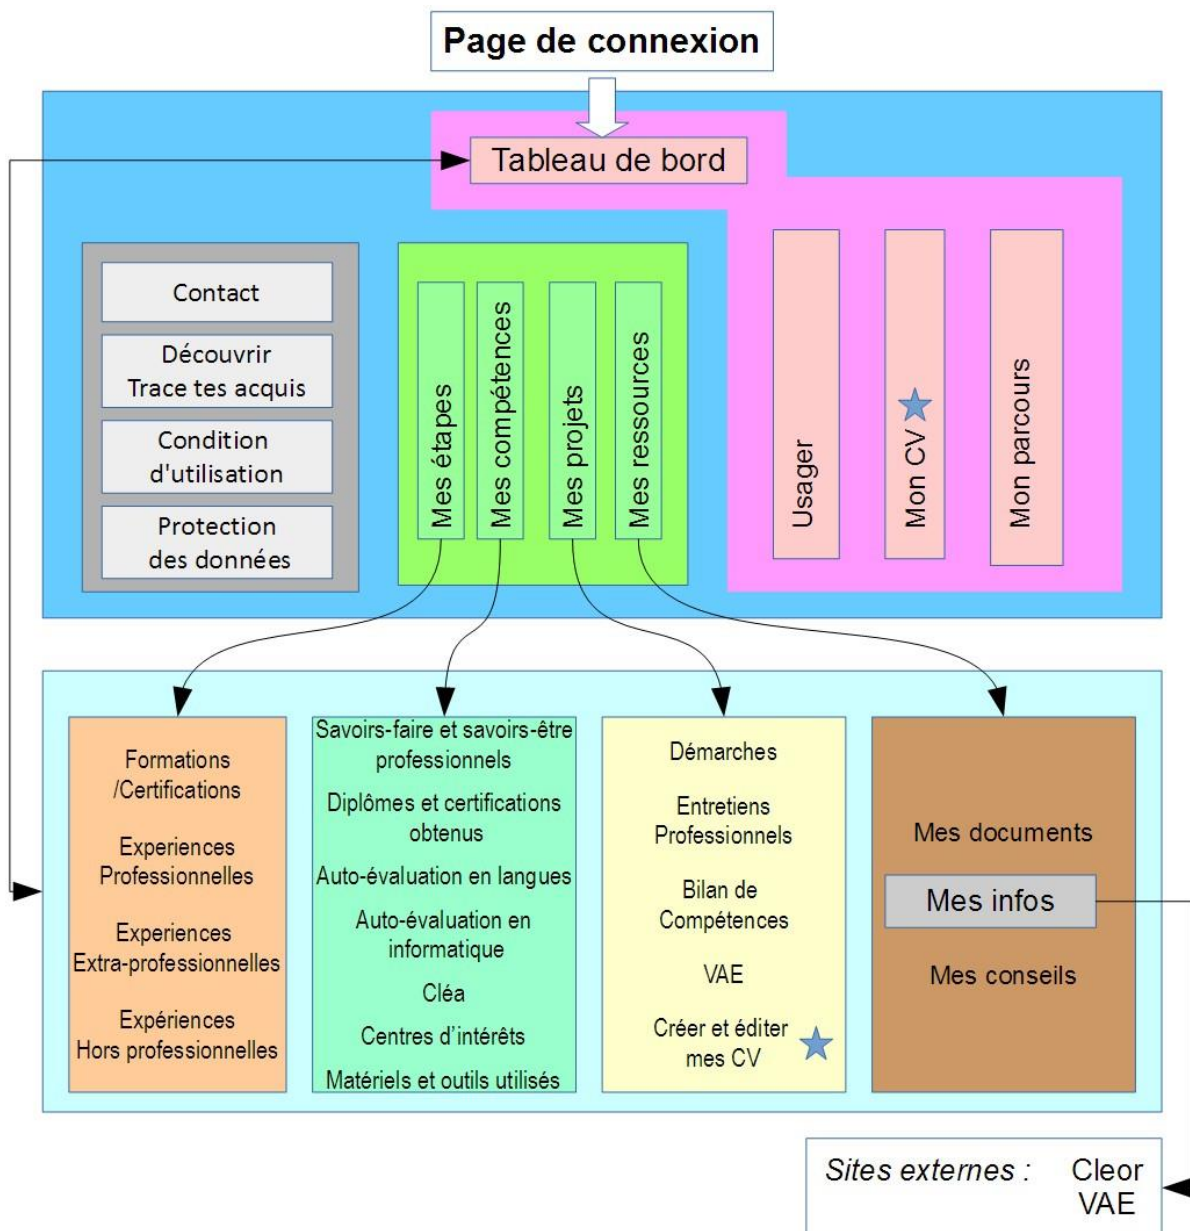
Page de connexion

Tableau de bord

Contact

Découvrir Trace tes acquis

Condition d'utilisation

Protection des données

Mes étapes

Mes compétences

Mes projets

Mes ressources

Usager

Mon CV

Mon parcours

Formations /Certifications

Experiences Professionnelles

Experiences Extra-professionnelles

Expériences Hors professionnelles

Savoirs-faire et savoirs-être professionnels

Diplômes et certifications obtenus

Auto-évaluation en langues

Auto-évaluation en informatique

Cléa

Centres d'intérêts

Matériels et outils utilisés

Démarches

Entretiens Professionnels

Bilan de Compétences

VAE

Créer et éditer mes CV

Mes documents

Mes infos

Mes conseils

*Sites externes :* Cleor VAE